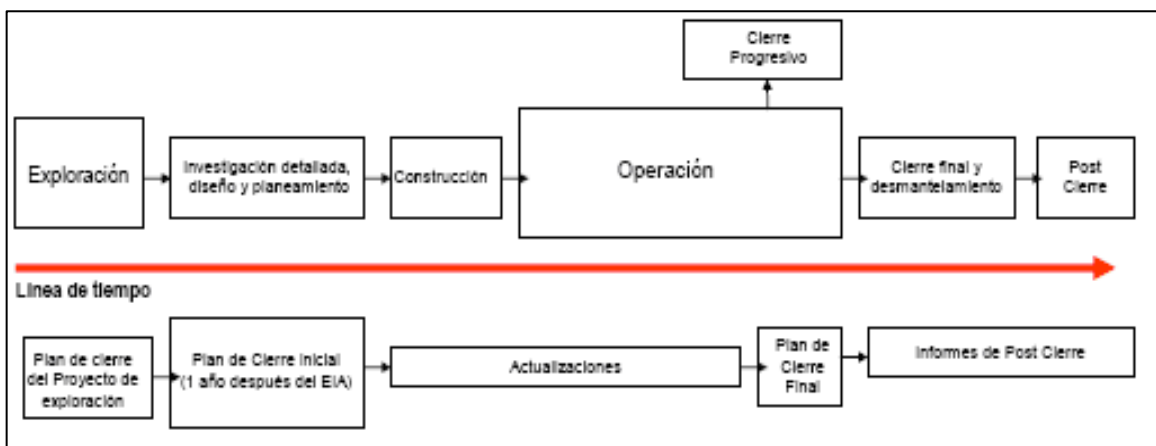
Cierre Progresivo

Exploración

Investigación detallada, diseño y planeamiento

Construcción

Operación

Cierre final y desmantelamiento

Post Cierre

Línea de tiempo

Plan de cierre del Proyecto de exploración

Plan de Cierre Inicial (1 año después del EIA)

Actualizaciones

Plan de Cierre Final

Informes de Post Cierre